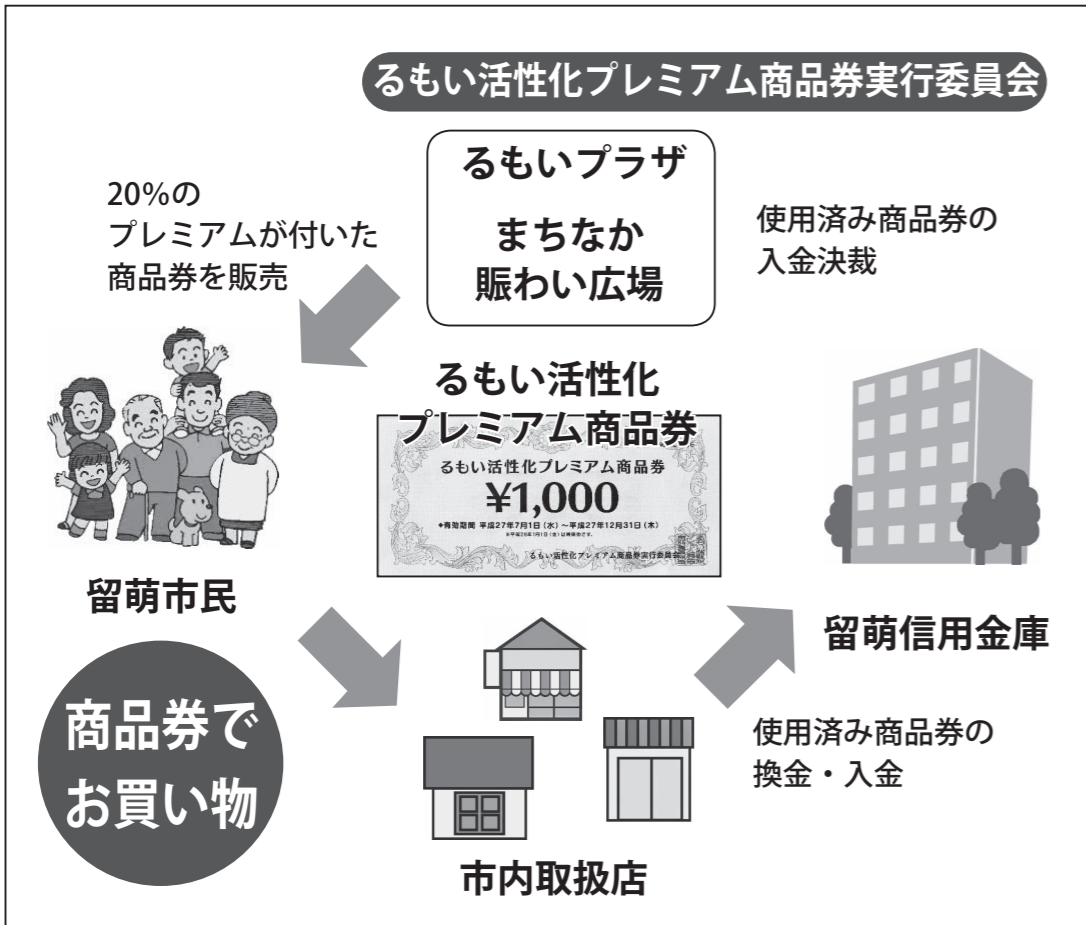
るもい活性化プレミアム商品券実行委員会

るもいプラザ

まちなか
賑わい広場

20%の
プレミアムが付いた
商品券を販売

使用済み商品券の
入金決裁

るもい活性化
プレミアム商品券

るもい活性化プレミアム商品券
¥1,000
●有効期間 平成27年7月1日（水）～平成27年12月31日（木）
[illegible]
るもい活性化プレミアム商品券実行委員会

留萌市民

留萌信用金庫

商品券で
お買い物

使用済み商品券の
換金・入金

市内取扱店